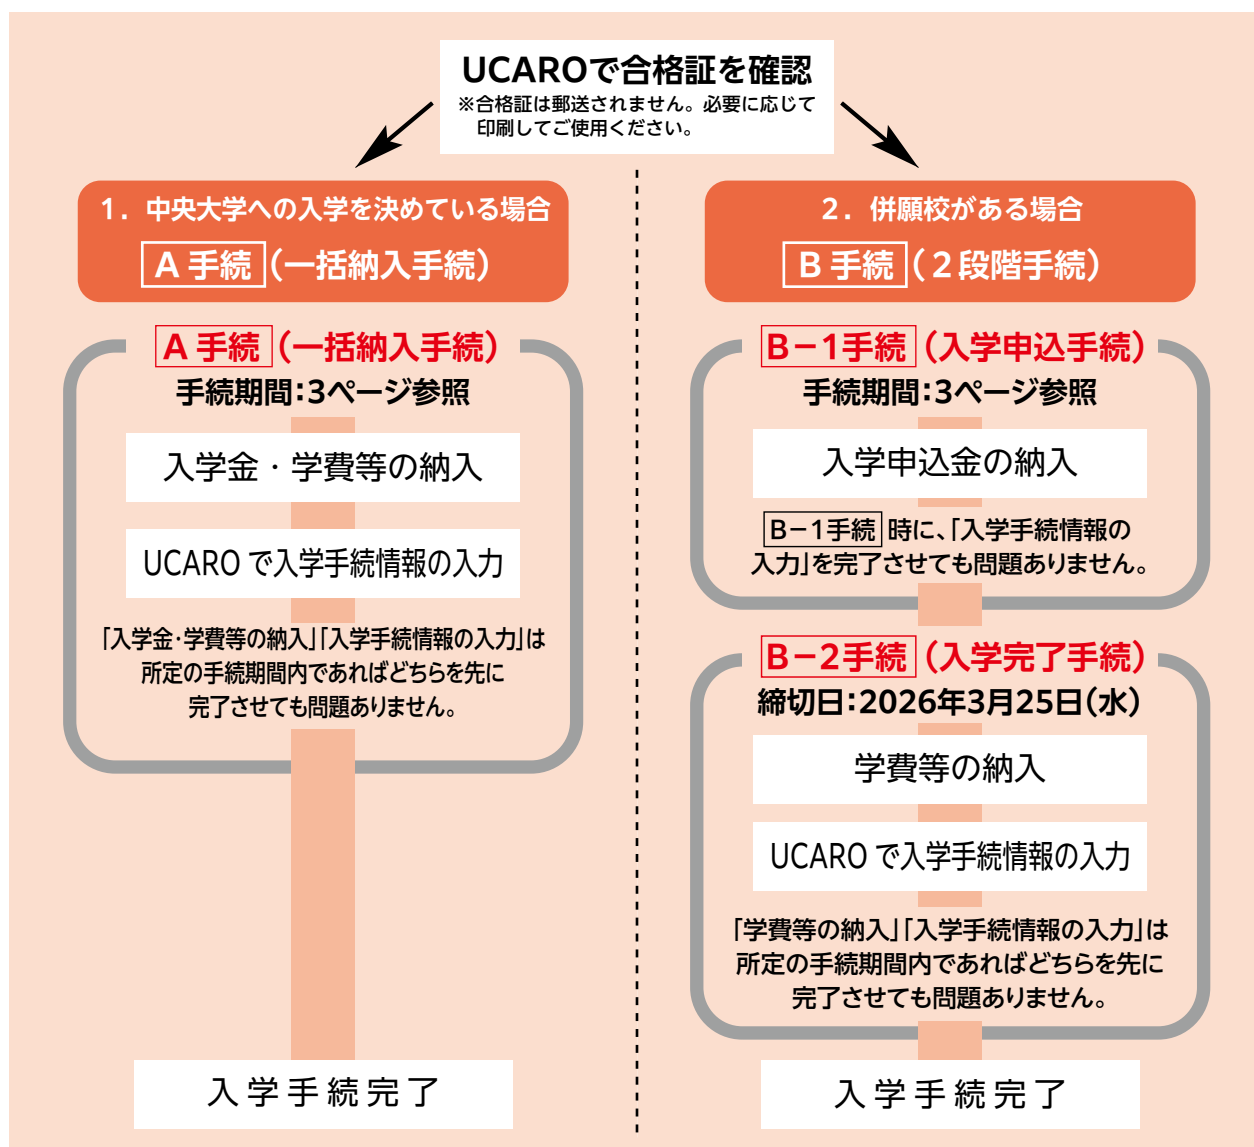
UCAROで合格証を確認
※合格証は郵送されません。必要に応じて印刷してご使用ください。

1．中央大学への入学を決めている場合
A 手続（一括納入手続）

A 手続（一括納入手続）
手続期間:3ページ参照

入学金・学費等の納入

UCARO で入学手続情報の入力

「入学金·学費等の納入」「入学手続情報の入力」は所定の手続期間内であればどちらを先に完了させても問題ありません。

入学手続完了

2．併願校がある場合
B 手続（2 段階手続）

B−1手続（入学申込手続）
手続期間:3ページ参照

入学申込金の納入

B−1手続 時に、「入学手続情報の入力」を完了させても問題ありません。

B−2手続（入学完了手続）
締切日:2026年3月25日(水)

学費等の納入

UCARO で入学手続情報の入力

「学費等の納入」「入学手続情報の入力」は所定の手続期間内であればどちらを先に完了させても問題ありません。

入学手続完了